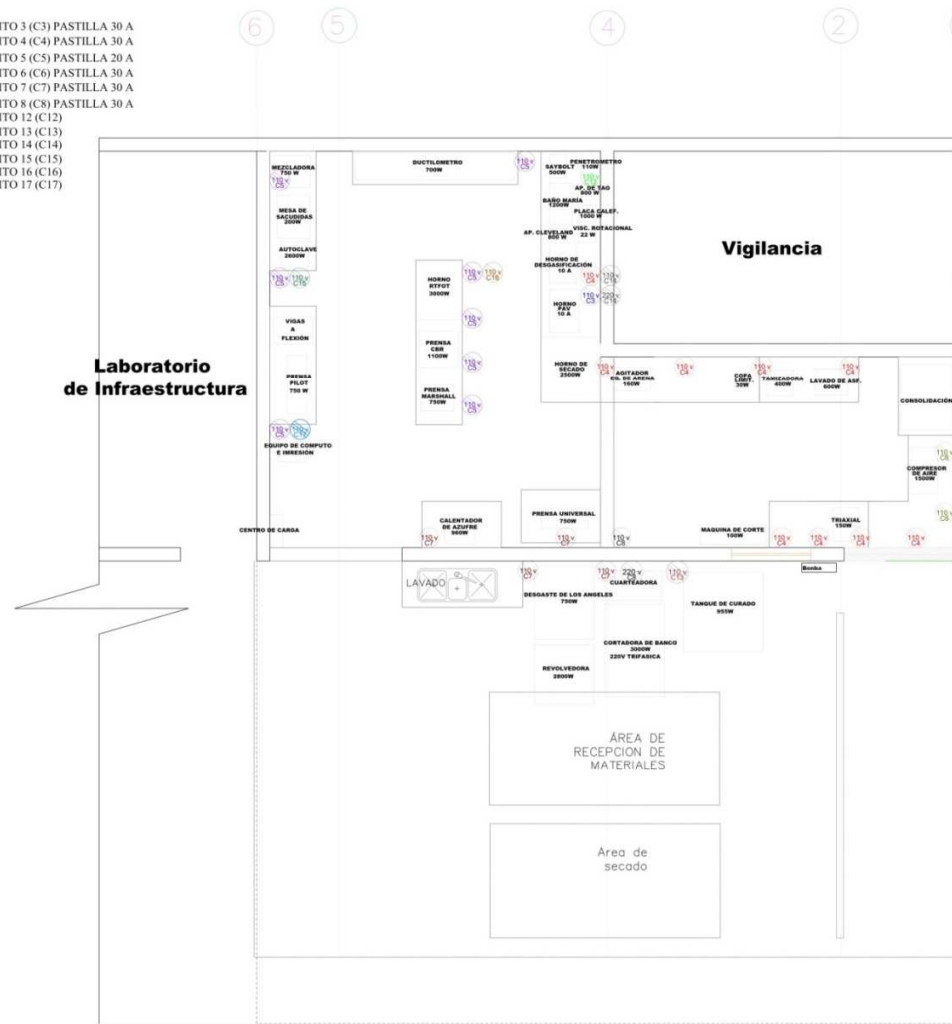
ITO 3 (C3) PASTILLA 30 A
ITO 4 (C4) PASTILLA 30 A
ITO 5 (C5) PASTILLA 20 A
ITO 6 (C6) PASTILLA 30 A
ITO 7 (C7) PASTILLA 30 A
ITO 8 (C8) PASTILLA 30 A
ITO 12 (C12)
ITO 13 (C13)
ITO 14 (C14)
ITO 15 (C15)
ITO 16 (C16)
ITO 17 (C17)

6 5 4 2

MEZCLADORA 750 W

DUCTILOMETRO 700W

110 v C5

SAYBOLT 500W

PENETROMETRO 110W

AP. DE TAG 800 W

BAÑO MARÍA 1200W

PLACA CALEF. 1000 W

VISC. ROTACIONAL 22 W

AP. CLEVELAND 800 W

HORNO DE DESGASIFICACIÓN 10 A

MESA DE SACUDIDAS 200W

AUTOCLAVE 2600W

Vigilancia

HORNO RTFOT 3000W

HORNO PAV 10 A

VIGAS A FLEXIÓN

PRENSA CBR 1100W

Laboratorio de Infraestructura

PRENSA PILOT 750 W

PRENSA MARSHALL 750W

HORNO DE SECADO 2500W

AGITADOR EQ. DE ARENA 160W

COPA LIMIT. 30W

TAMIZADORA 400W

LAVADO DE ASF. 600W

CONSOLIDACIÓN

EQUIPO DE COMPUTO E IMRESIÓN

COMPRESOR DE AIRE 1500W

PRENSA UNIVERSAL 750W

CENTRO DE CARGA

CALENTADOR DE AZUFRE 960W

MAQUINA DE CORTE 100W

TRIAXIAL 150W

Bomba

LAVADO

110 v C7

220 v

CUARTEADORA

DESGASTE DE LOS ANGELES 750W

TANQUE DE CURADO 955W

CORTADORA DE BANCO 3000W 220V TRIFASICA

REVOLVEDORA 2800W

ÁREA DE RECEPCION DE MATERIALES

Area de secado